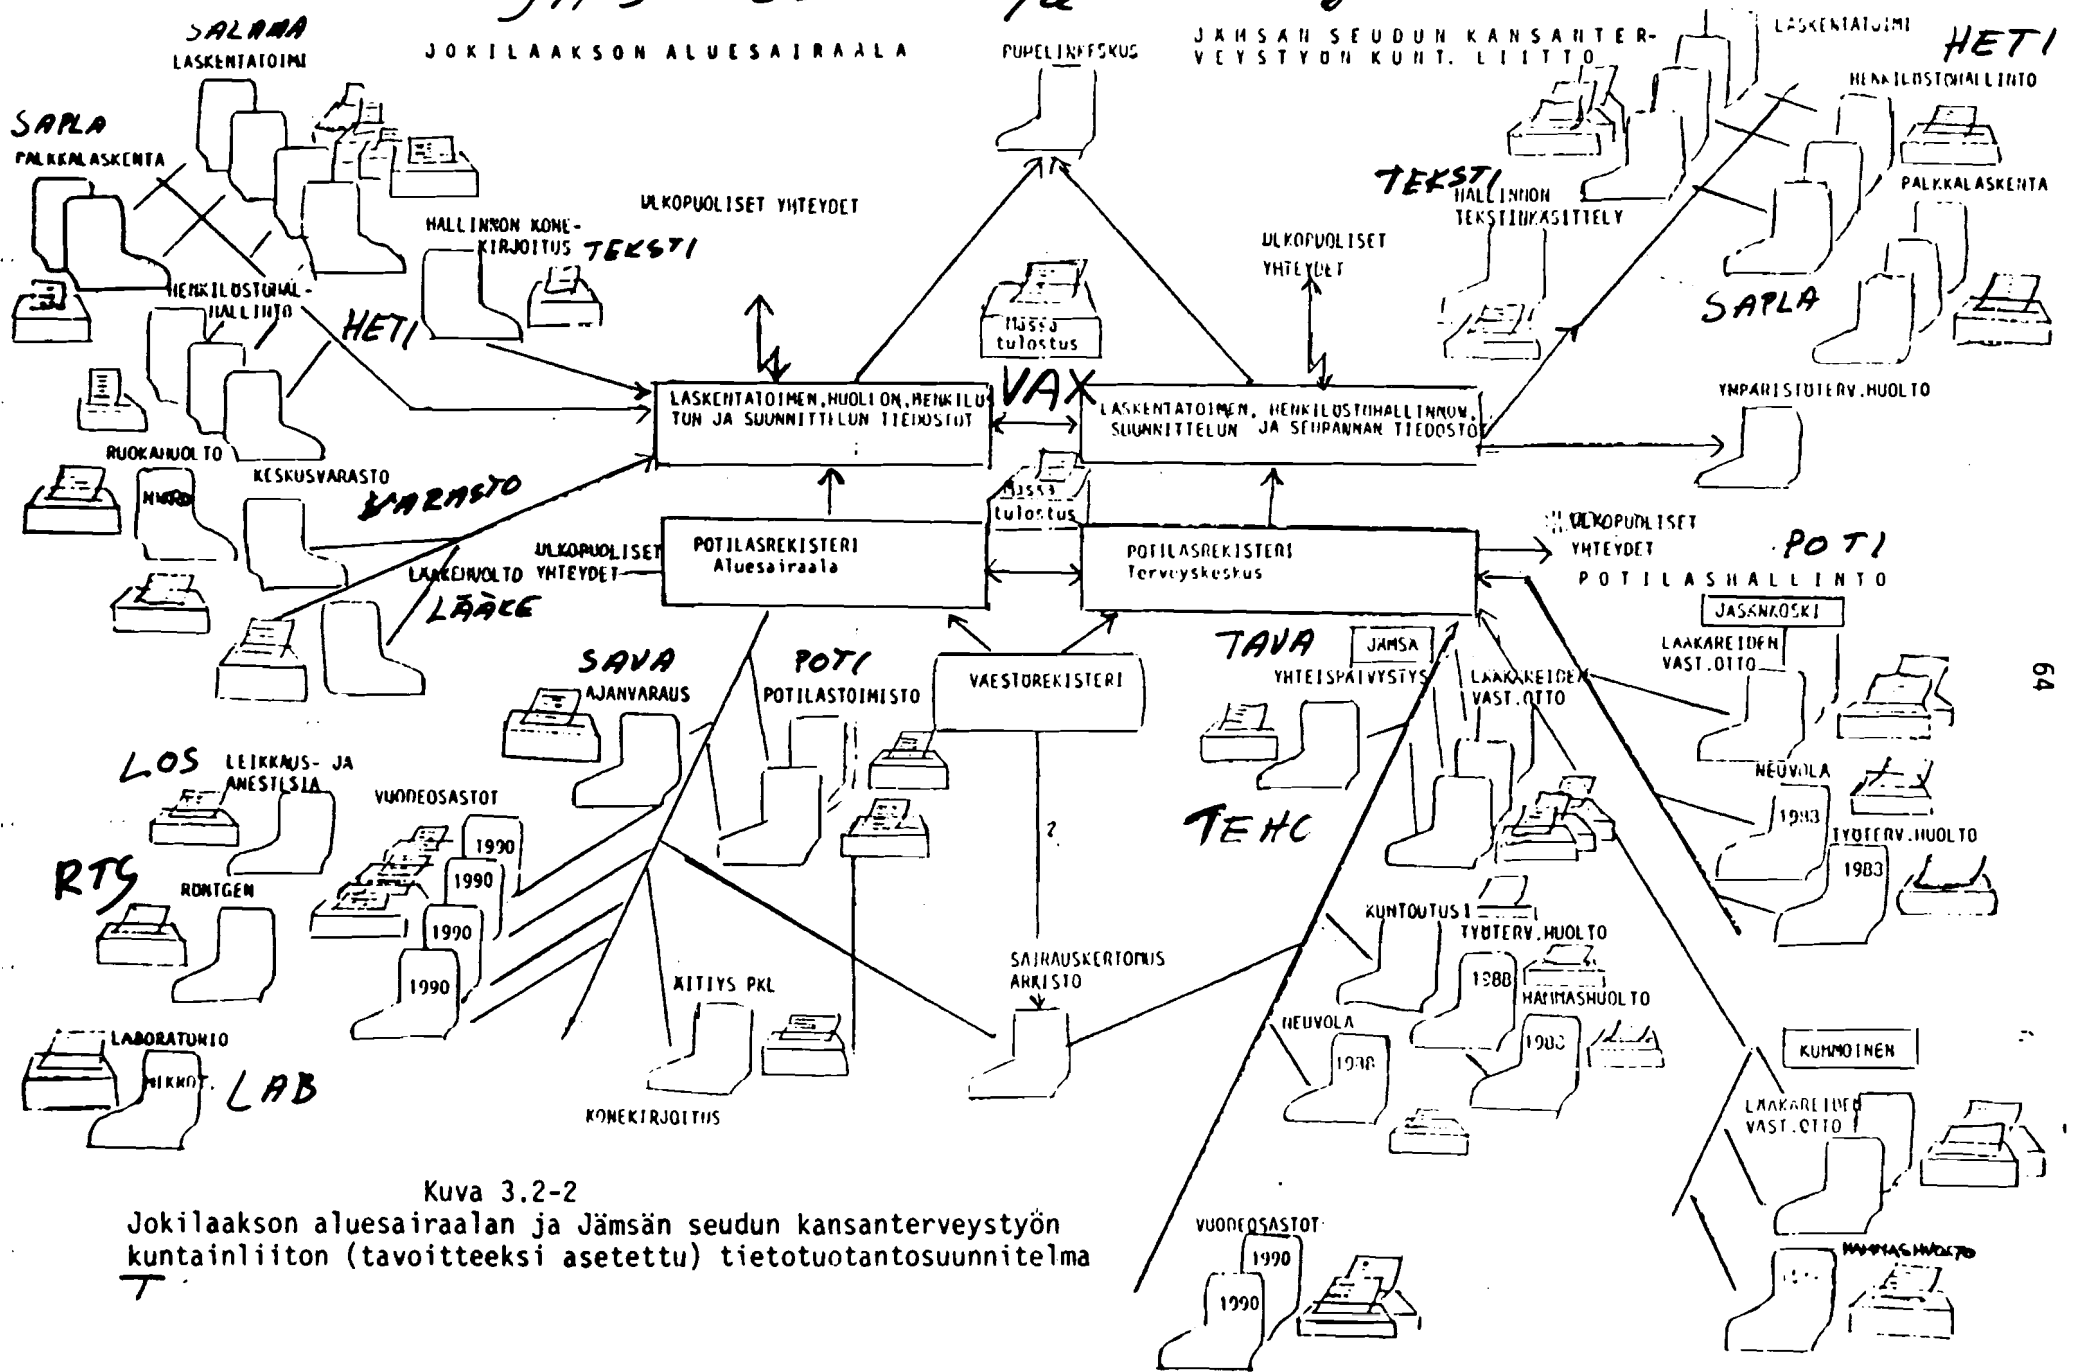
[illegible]

SALAMA
LASKENTATOIMI

JOKILAAKSON ALUESAIRAALA

PUPELINEESKUS

JÄMSÄN SEUDUN KANSANTERVEYSTYÖN KUNT. LIITTO

LASKENTATOIMI
HETI
HENKILÖSTÖHALLINTO

SAPLA
PALKKALASKENTA

ULKOPUOLISET YHTEYDET

HALLINNON KONEKIRJOITUS TEKSTI

TEKSTI HALLINNON TEKSTINKÄSITTELY

PALKKALASKENTA

ULKOPUOLISET YHTEYDET

HENKILÖSTÖHALLINTO
HETI

SAPLA

Massa tulostus

LASKENTATOIMEN, HUOLLON, HENKILÖSTÖN JA SUUNNITTELUN TIEDOSTOT

VAX

LASKENTATOIMEN, HENKILÖSTÖHALLINNON, SUUNNITTELUN JA SEURANNAN TIEDOSTOT

YMPÄRISTÖTERV. HUOLTO

RUOKAHUOLTO

KESKUSVARASTO
VARASTO

Massa tulostus

ULKOPUOLISET YHTEYDET

POTI

POTILASREKISTERI Aluesairaala

ULKOPUOLISET YHTEYDET

POTILASREKISTERI Terveyskeskus

POTILASHALLINTO

LÄÄKEHUOLTO
LÄÄKE

JÄSKÄNKOSKI

LÄÄKÄREIDEN VAST. OTTO

SAVA
AJANVARAUS

POTI
POTILASTOIMISTO

VÄESTÖREKISTERI

TAVA
JÄMSÄ
YHTEISPALVELUS

LÄÄKÄREIDEN VAST. OTTO

64

LOS LEIKKAUS- JA ANESTESIA

VUODEOSASTOT

NEUVOLA

1983

1990

1990

TEHC

TYÖTERV. HUOLTO

1983

RTG
RÖNTGEN

1990

?

1990

KUNTOUTUS

TYÖTERV. HUOLTO

ÄITIYS PKL

SAIRAUSKERTOMUS ARKISTO

1988

HAMMASHUOLTO

LABORATORIO

NEUVOLA

1988

1988

KUHMOINEN

MIKROT. LAB

KONEKIRJOITUS

LÄÄKÄREIDEN VAST. OTTO

Kuva 3.2-2
Jokilaakson aluesairaalan ja Jämsän seudun kansanterveystyön kuntainliiton (tavoitteeksi asetettu) tietotuotantosuunnitelma

VUODEOSASTOT

1990

1990

HAMMASHUOLTO